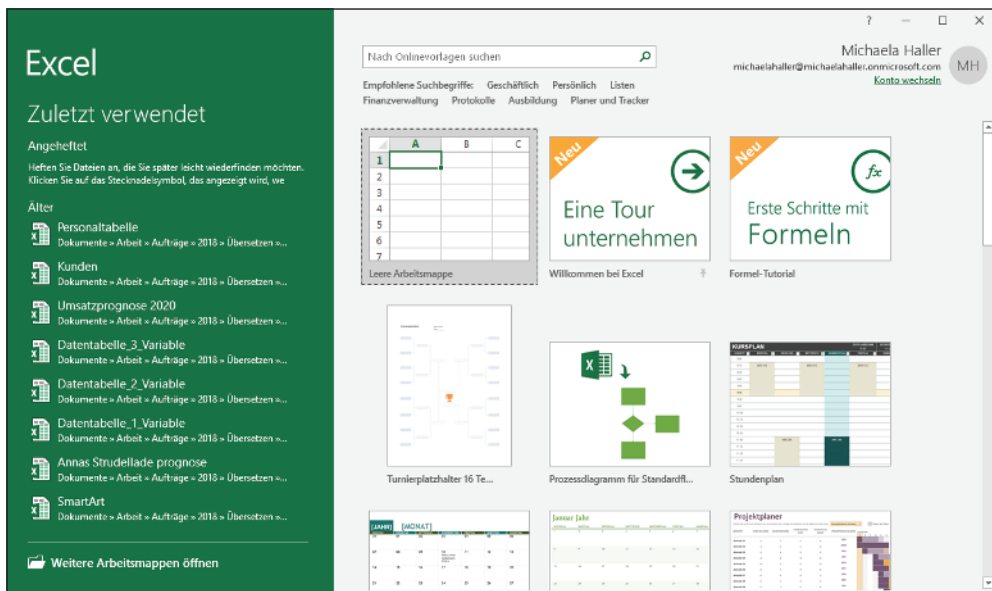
Excel

Zuletzt verwendet

Angeheftet

Heften Sie Dateien an, die Sie später leicht wiederfinden möchten. Klicken Sie auf das Stecknadelsymbol, das angezeigt wird, we

Älter

Personaltabelle
Dokumente » Arbeit » Aufträge » 2018 » Übersetzen »...

Kunden
Dokumente » Arbeit » Aufträge » 2018 » Übersetzen »...

Umsatzprognose 2020
Dokumente » Arbeit » Aufträge » 2018 » Übersetzen »...

Datentabelle_3_Variable
Dokumente » Arbeit » Aufträge » 2018 » Übersetzen »...

Datentabelle_2_Variable
Dokumente » Arbeit » Aufträge » 2018 » Übersetzen »...

Datentabelle_1_Variable
Dokumente » Arbeit » Aufträge » 2018 » Übersetzen »...

Annas Strudellade prognose
Dokumente » Arbeit » Aufträge » 2018 » Übersetzen »...

SmartArt
Dokumente » Arbeit » Aufträge » 2018 » Übersetzen »...

Weitere Arbeitsmappen öffnen

? — ☐ ✕

Nach Onlinevorlagen suchen

Michaela Haller
michaelahaller@michaelahaller.onmicrosoft.com
Konto wechseln
MH

Empfohlene Suchbegriffe: Geschäftlich Persönlich Listen Finanzverwaltung Protokolle Ausbildung Planer und Tracker

A B C
1
2
3
4
5
6
7
Leere Arbeitsmappe

Neu
Eine Tour unternehmen
Willkommen bei Excel

Neu
Erste Schritte mit Formeln
Formel-Tutorial

Turnierplatzhalter 16 Te...

Prozessdiagramm für Standardfl...

KURSPLAN
Stundenplan

[JAHR] [MONAT]

Januar Jahr

Projektplaner